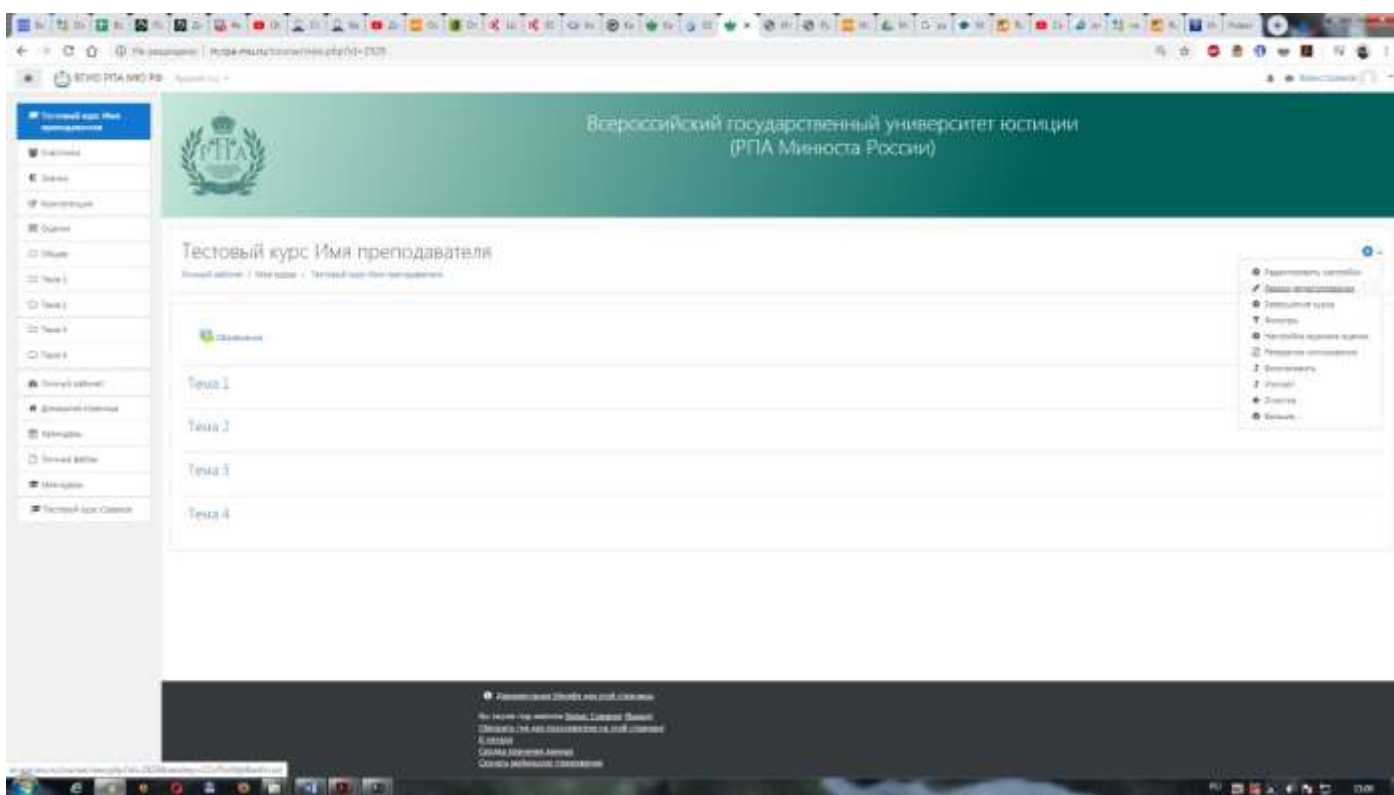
ВГУЮ РПА МЮ РФ

Всероссийский государственный университет юстиции
(РПА Минюста России)

РПА

Тестовый курс Имя преподавателя

Тестовый курс Имя преподавателя

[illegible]

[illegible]

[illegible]

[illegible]

Общее

Тема 1

Тема 2

Тема 3

Тема 4

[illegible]

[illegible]

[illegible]

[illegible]

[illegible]

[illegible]

Тестовый курс Имя преподавателя

Личный кабинет / Мои курсы / Тестовый курс Имя преподавателя

Объявления

Тема 1

Тема 2

Тема 3

Тема 4

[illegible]

Редактировать настройки

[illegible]

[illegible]

Фильтры

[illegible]

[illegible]

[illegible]

Импорт

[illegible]

Больше...

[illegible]